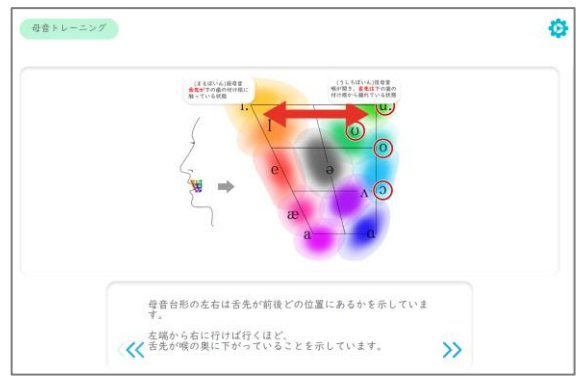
母音トレーニング

(まえばいん)前母音
舌先が下の歯の付け根に触っている状態

(うしろばいん)後母音
喉が開き、舌先が下の歯の付け根から離れている状態

iː
ɪ
e
æ
a
ə
ʌ
uː
ʊ
o
ɔ
ɑ

母音台形の左右は舌先が前後どの位置にあるかを示しています。

左端から右に行けば行くほど、
舌先が喉の奥に下がっていることを示しています。

«
»